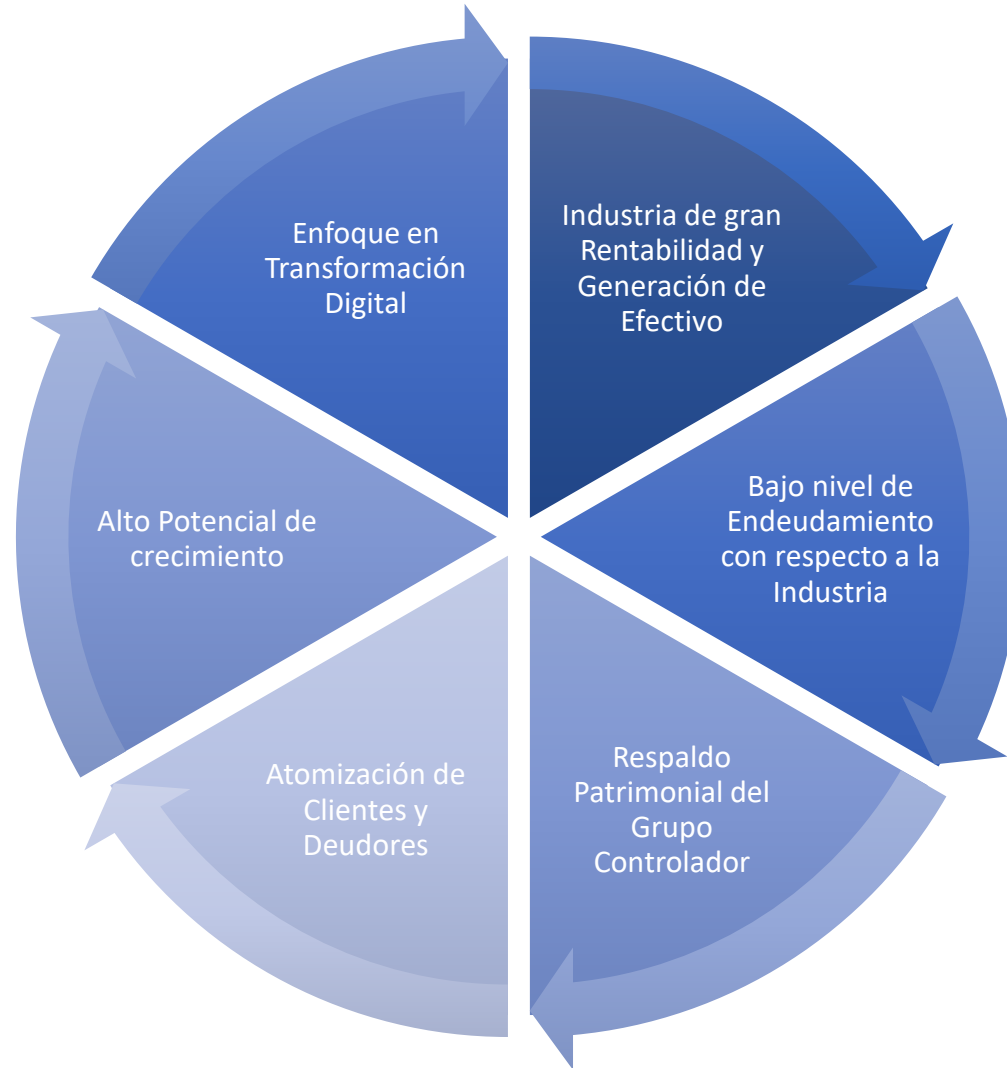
Industria de gran Rentabilidad y Generación de Efectivo

Bajo nivel de Endeudamiento con respecto a la Industria

Respaldo Patrimonial del Grupo Controlador

Atomización de Clientes y Deudores

Alto Potencial de crecimiento

Enfoque en Transformación Digital